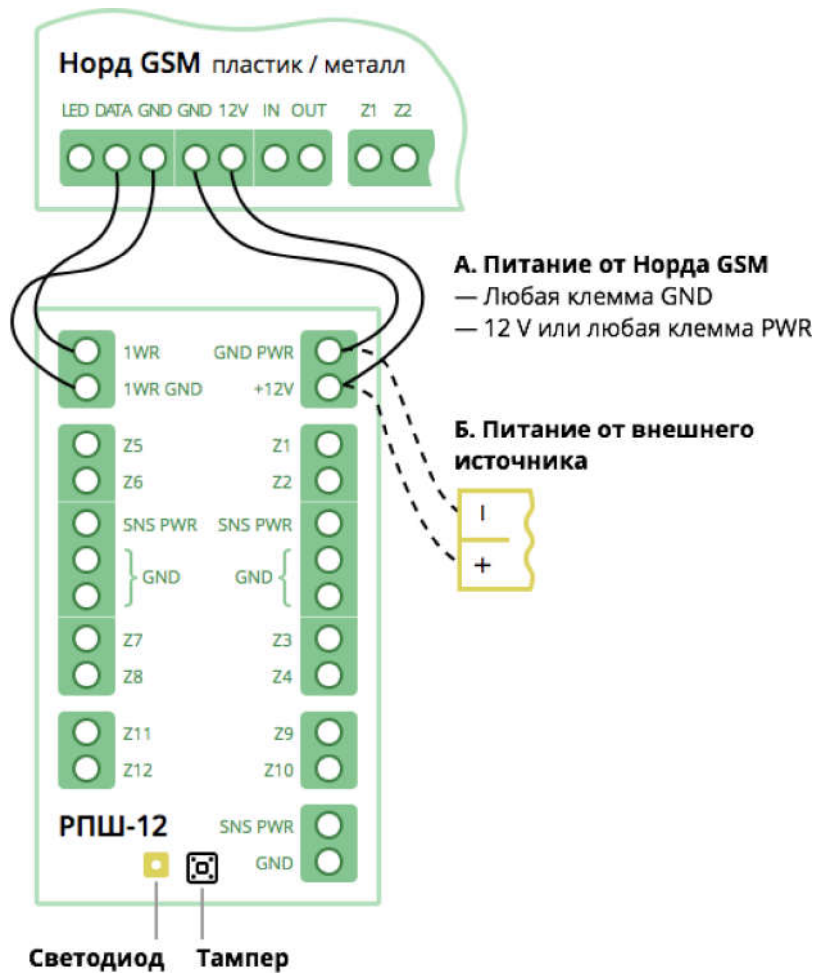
Норд GSM пластик / металл

LED DATA GND GND 12V IN OUT Z1 Z2

А. Питание от Норда GSM
— Любая клемма GND
— 12 V или любая клемма PWR

1WR
1WR GND
GND PWR
+12V

Б. Питание от внешнего источника

Z5 Z1
Z6 Z2
SNS PWR SNS PWR
GND GND
Z7 Z3
Z8 Z4
Z11 Z9
Z12 Z10

–
+

РПШ-12
SNS PWR
GND

Светодиод Тампер